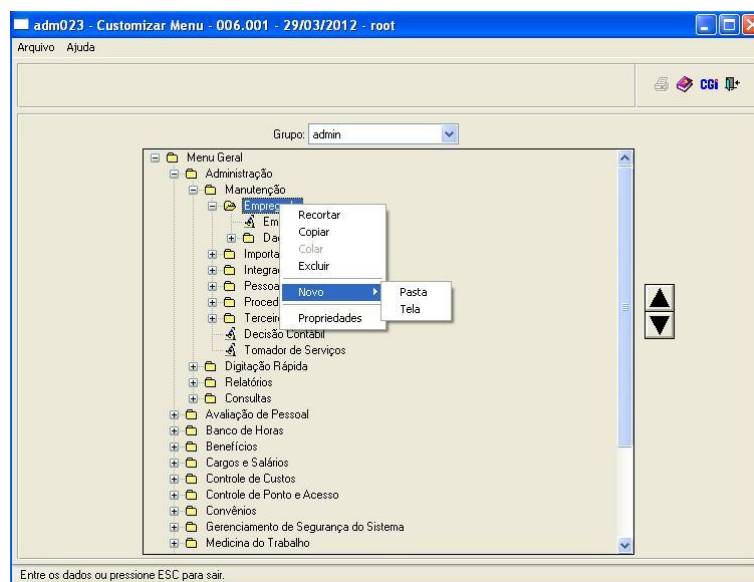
adm023 - Customizar Menu - 006.001 - 29/03/2012 - root

Arquivo Ajuda

CGI

Grupo: admin

Menu Geral
Administração
Manutenção
Empreg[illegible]
Em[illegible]
Da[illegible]
Importa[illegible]
Integra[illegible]
Pessoa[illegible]
Proced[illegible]
Terceir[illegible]
Decisão Contábil
Tomador de Serviços
Digitação Rápida
Relatórios
Consultas
Avaliação de Pessoal
Banco de Horas
Benefícios
Cargos e Salários
Controle de Custos
Controle de Ponto e Acesso
Convênios
Gerenciamento de Segurança do Sistema
Medicina do Trabalho

Recortar
Copiar
Colar
Excluir
Novo
Propriedades

Pasta
Tela

Entre os dados ou pressione ESC para sair.